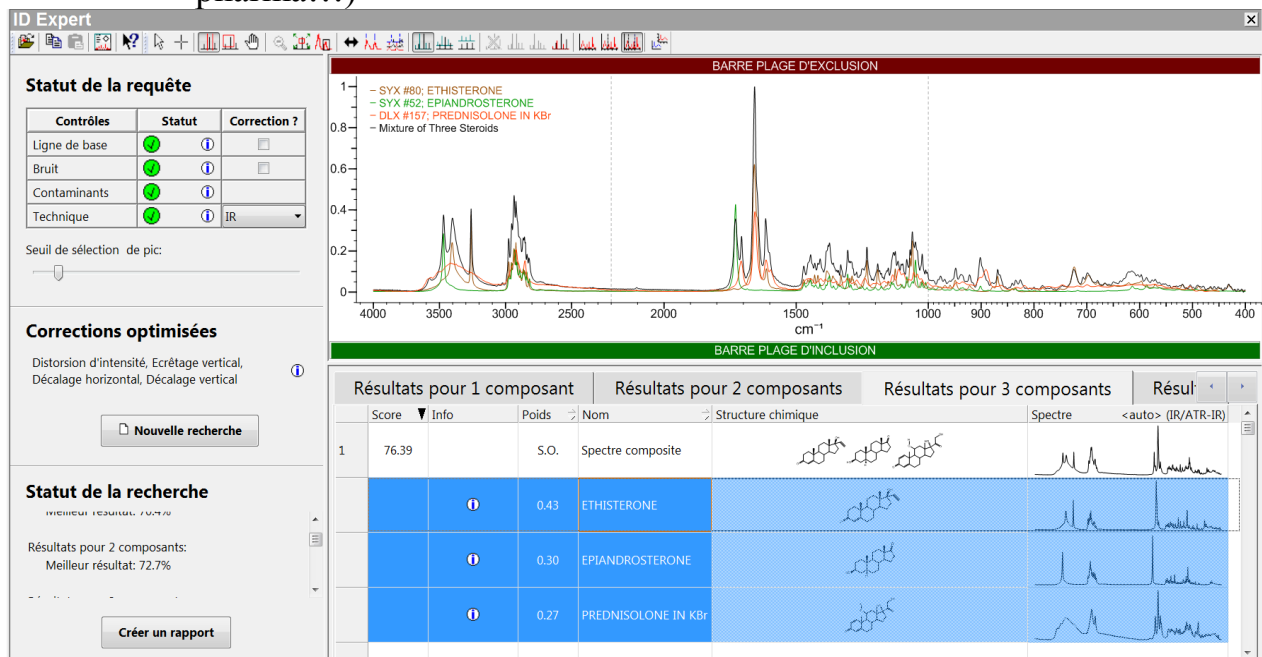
pharma…)

ID Expert

Statut de la requête

| Contrôles | Statut | Correction ? |
|---|---|---|
| Ligne de base | | |
| Bruit | | |
| Contaminants | | |
| Technique | | IR |

Seuil de sélection de pic:

Corrections optimisées

Distorsion d'intensité, Ecrêtage vertical, Décalage horizontal, Décalage vertical

Nouvelle recherche

Statut de la recherche

Meilleur résultat: 70.4%

Résultats pour 2 composants:
Meilleur résultat: 72.7%

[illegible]

Créer un rapport

BARRE PLAGE D'EXCLUSION

– SYX #80; ETHISTERONE
– SYX #52; EPIANDROSTERONE
– DLX #157; PREDNISOLONE IN KBr
– Mixture of Three Steroids

1
0.8
0.6
0.4
0.2
0

4000 3500 3000 2500 2000 1500 1000 900 800 700 600 500 400
$cm^{-1}$

BARRE PLAGE D'INCLUSION

Résultats pour 1 composant | Résultats pour 2 composants | Résultats pour 3 composants | Résult

| | Score | Info | Poids | Nom | Structure chimique | Spectre <auto> (IR/ATR-IR) |
|---|---|---|---|---|---|---|
| 1 | 76.39 | | S.O. | Spectre composite | | |
| | | | 0.43 | ETHISTERONE | | |
| | | | 0.30 | EPIANDROSTERONE | | |
| | | | 0.27 | PREDNISOLONE IN KBr | | |